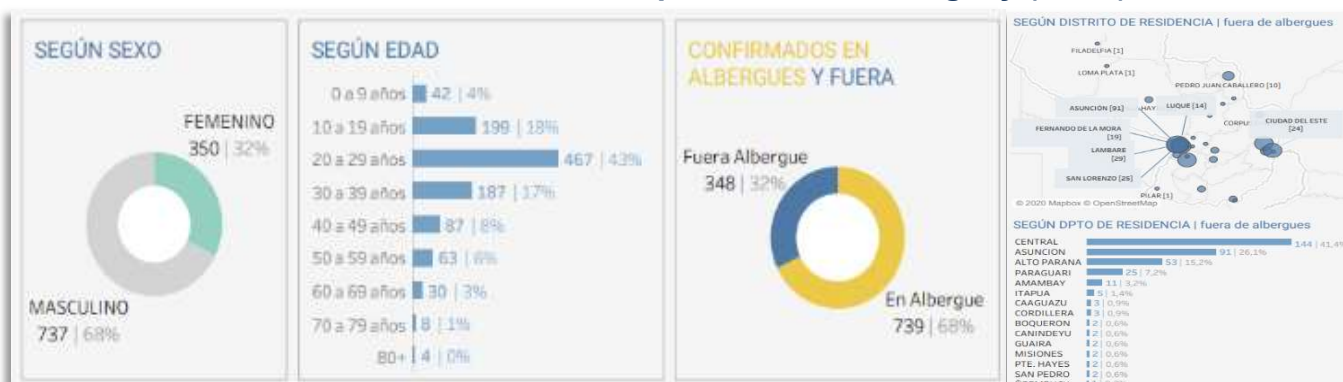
SEGÚN SEXO

FEMENINO
350 | 32%

MASCULINO
737 | 68%

SEGÚN EDAD

0 a 9 años 42 | 4%
10 a 19 años 199 | 18%
20 a 29 años 467 | 43%
30 a 39 años 187 | 17%
40 a 49 años 87 | 8%
50 a 59 años 63 | 6%
60 a 69 años 30 | 3%
70 a 79 años 8 | 1%
80+ 4 | 0%

CONFIRMADOS EN ALBERGUES Y FUERA

Fuera Albergue
348 | 32%

En Albergue
739 | 68%

SEGÚN DISTRITO DE RESIDENCIA | fuera de albergues

FILADELFIA [1]
LOMA PLATA [1]
PEDRO JUAN CABALLERO [10]
ASUNCIÓN [91]
HAY
LUQUE [14]
CORPU
CIUDAD DEL ESTE [24]
FERNANDO DE LA MORA [19]
LAMBARE [29]
SAN LORENZO [25]
PILAR [1]
© 2020 Mapbox © OpenStreetMap

SEGÚN DPTO DE RESIDENCIA | fuera de albergues

| | |
|---|---|
| CENTRAL | 144 \| 41,4% |
| ASUNCION | 91 \| 26,1% |
| ALTO PARANA | 53 \| 15,2% |
| PARAGUARI | 25 \| 7,2% |
| AMAMBAY | 11 \| 3,2% |
| ITAPUA | 5 \| 1,4% |
| CAAGUAZU | 3 \| 0,9% |
| CORDILLERA | 3 \| 0,9% |
| BOQUERON | 2 \| 0,6% |
| CANINDEYU | 2 \| 0,6% |
| GUAIRA | 2 \| 0,6% |
| MISIONES | 2 \| 0,6% |
| PTE. HAYES | 2 \| 0,6% |
| SAN PEDRO | 2 \| 0,6% |